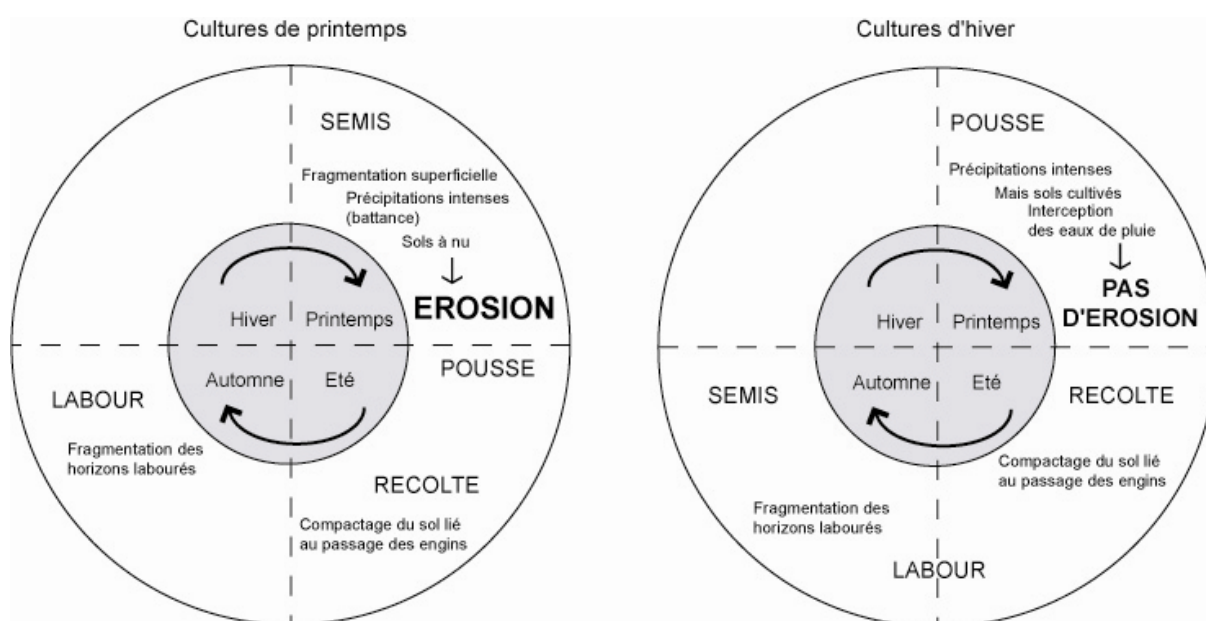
Cultures de printemps

SEMIS

Fragmentation superficielle
Précipitations intenses (battance)
Sols à nu
↓
EROSION

Hiver
Printemps
Automne
Eté

POUSSE

LABOUR

Fragmentation des horizons labourés

RECOLTE

Compactage du sol lié au passage des engins

Cultures d'hiver

POUSSE

Précipitations intenses
Mais sols cultivés
Interception des eaux de pluie
↓
PAS D'EROSION

Hiver
Printemps
Automne
Eté

SEMIS

RECOLTE

Compactage du sol lié au passage des engins

Fragmentation des horizons labourés

LABOUR